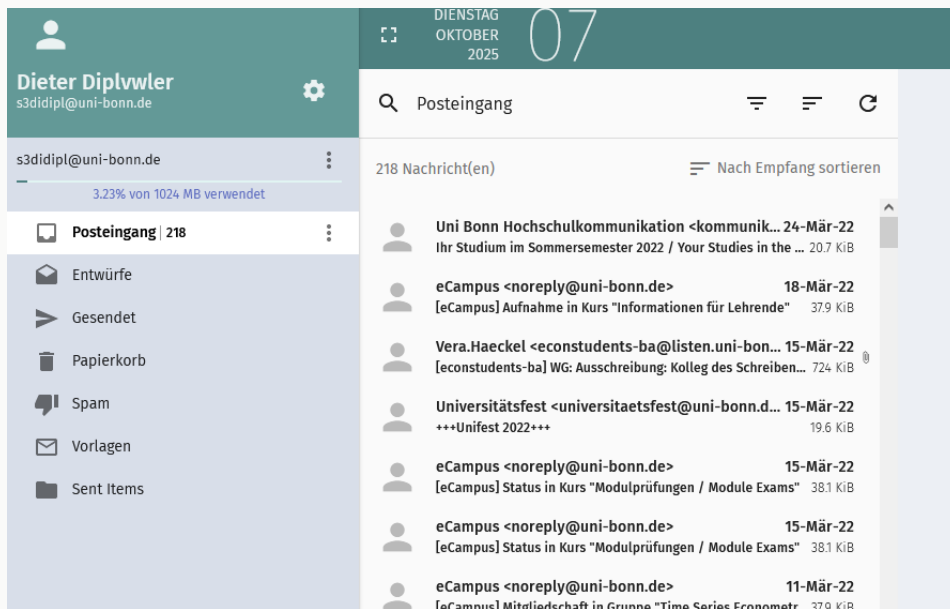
Dieter Diplvwler
s3didipl@uni-bonn.de

DIENSTAG
OKTOBER
2025
07

Posteingang

s3didipl@uni-bonn.de
3.23% von 1024 MB verwendet

218 Nachricht(en)
Nach Empfang sortieren

Posteingang | 218
Entwürfe
Gesendet
Papierkorb
Spam
Vorlagen
Sent Items

Uni Bonn Hochschulkommunikation <kommunik... 24-Mär-22
Ihr Studium im Sommersemester 2022 / Your Studies in the ... 20.7 KiB

eCampus <noreply@uni-bonn.de> 18-Mär-22
[eCampus] Aufnahme in Kurs "Informationen für Lehrende" 37.9 KiB

Vera.Haeckel <econstudents-ba@listen.uni-bon... 15-Mär-22
[econstudents-ba] WG: Ausschreibung: Kolleg des Schreiben... 724 KiB

Universitätsfest <universitaetsfest@uni-bonn.d... 15-Mär-22
+++Unifest 2022+++ 19.6 KiB

eCampus <noreply@uni-bonn.de> 15-Mär-22
[eCampus] Status in Kurs "Modulprüfungen / Module Exams" 38.1 KiB

eCampus <noreply@uni-bonn.de> 15-Mär-22
[eCampus] Status in Kurs "Modulprüfungen / Module Exams" 38.1 KiB

eCampus <noreply@uni-bonn.de> 11-Mär-22
[eCampus] Mitgliedschaft in Gruppe "Time Series Econometr... 37.9 KiB